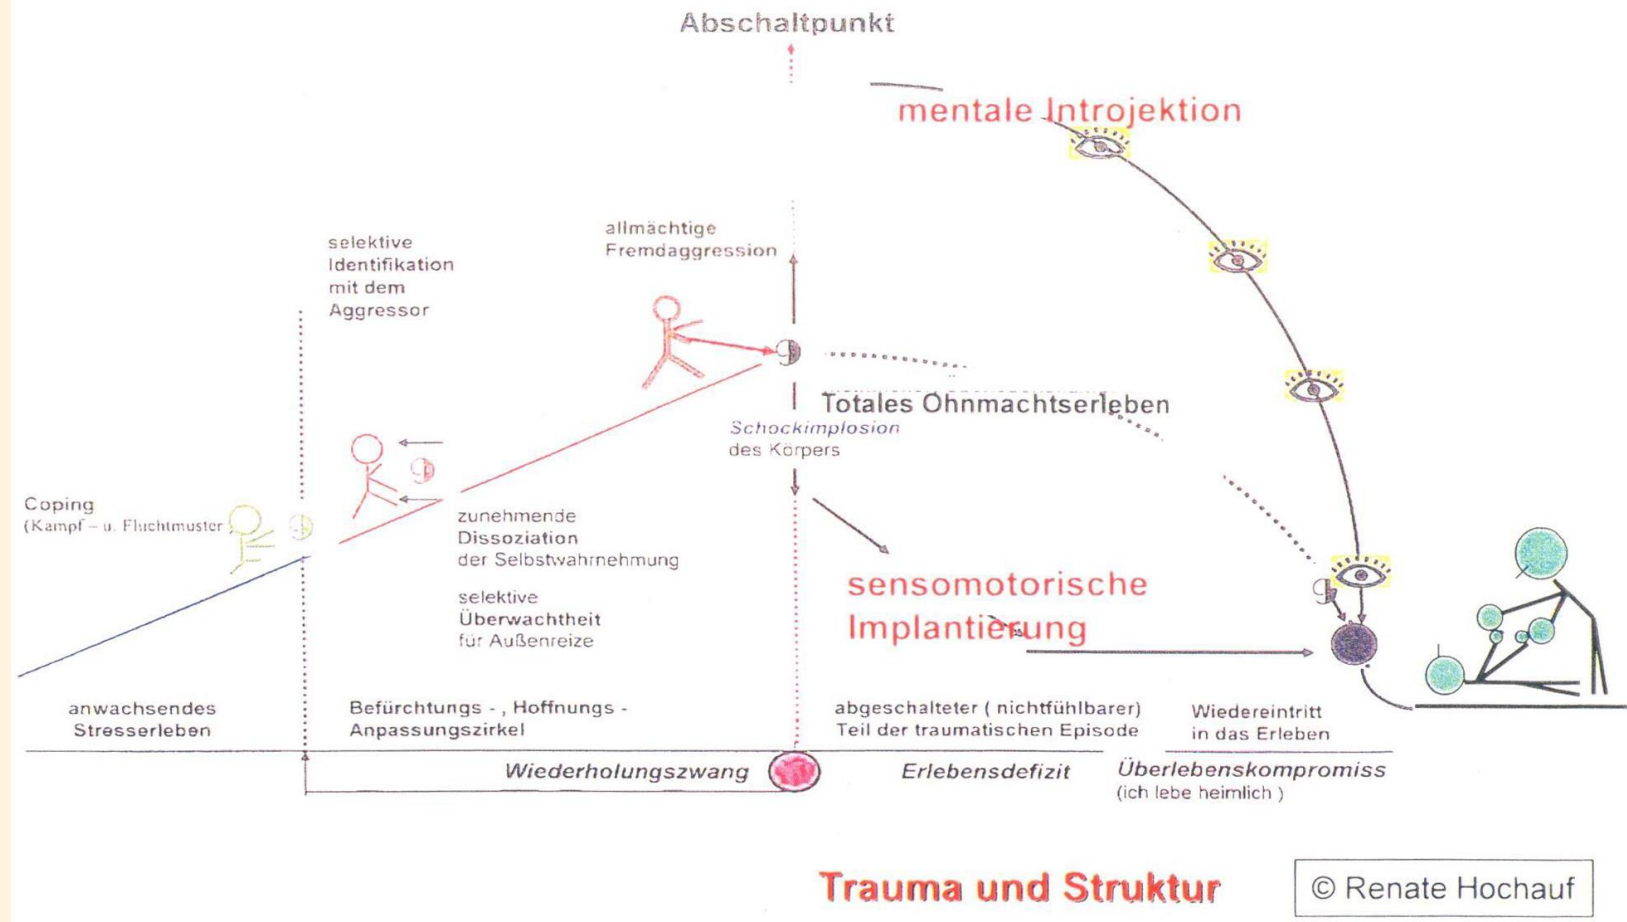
Abschaltpunkt

mentale Introjektion

selektive Identifikation mit dem Aggressor

allmächtige Fremdaggression

Totales Ohnmachtserleben

Schockimplosion des Körpers

Coping (Kampf – u. Fluchtmuster)

zunehmende Dissoziation der Selbstwahrnehmung

selektive Überwachtheit für Außenreize

sensomotorische Implantierung

anwachsendes Stresserleben

Befürchtungs - , Hoffnungs - Anpassungszirkel

abgeschalteter ( nichtfühlbarer) Teil der traumatischen Episode

Wiedereintritt in das Erleben

Wiederholungszwang

Erlebensdefizit

Überlebenskompromiss (ich lebe heimlich )

Trauma und Struktur

© Renate Hochauf